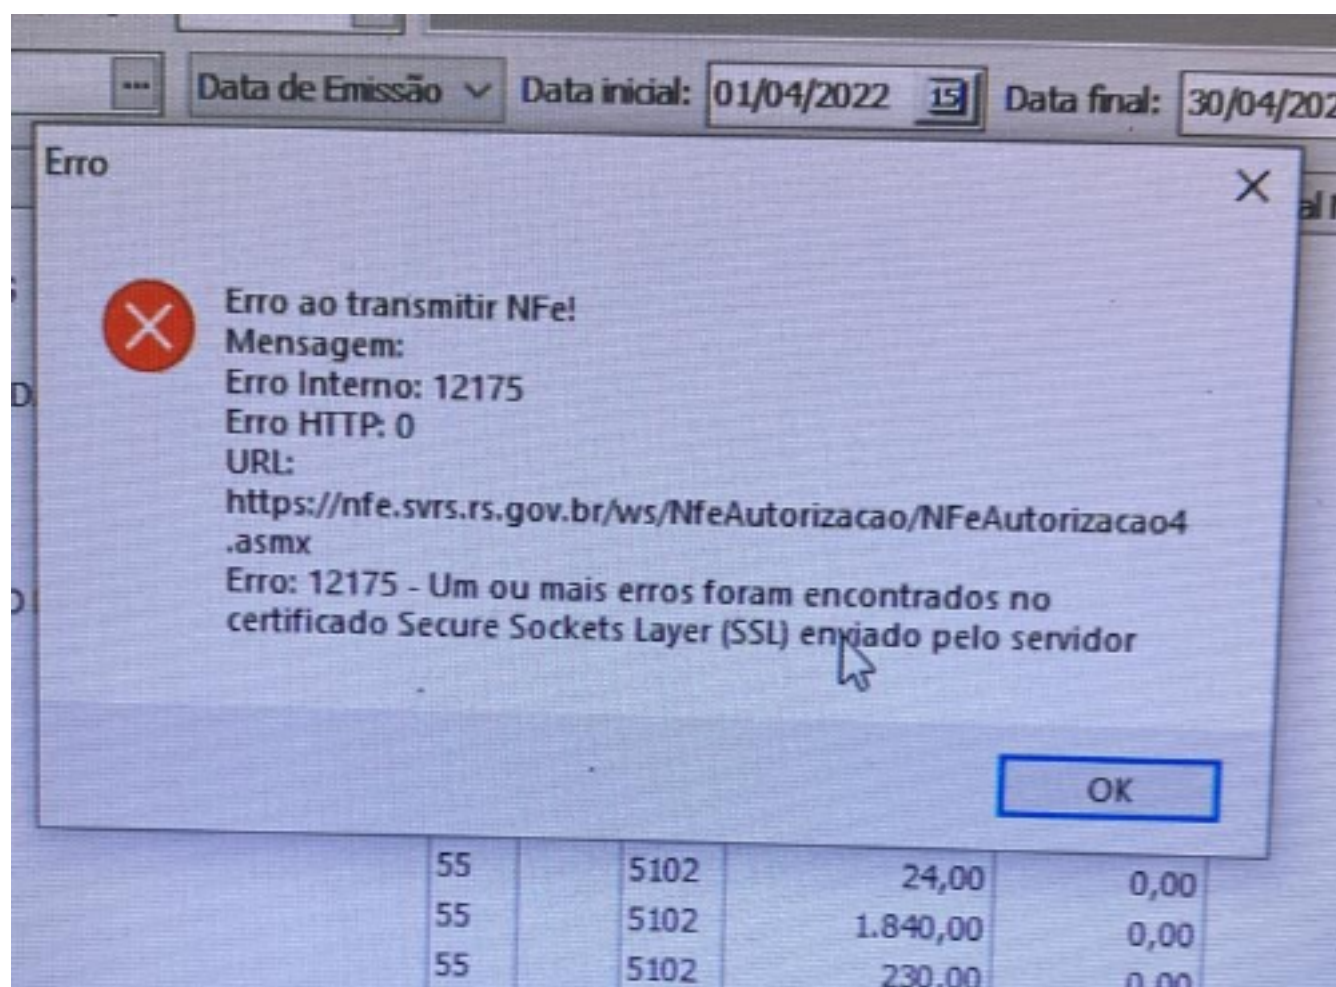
... Data de Emissão Data inicial: 01/04/2022 15 Data final: 30/04/202

Erro

Erro ao transmitir NFe!
Mensagem:
Erro Interno: 12175
Erro HTTP: 0
URL:
https://nfe.svrs.rs.gov.br/ws/NfeAutorizacao/NFeAutorizacao4.asmx
Erro: 12175 - Um ou mais erros foram encontrados no certificado Secure Sockets Layer (SSL) enviado pelo servidor

OK

| 55 | 5102 | 24,00 | 0,00 |
|---|---|---|---|
| 55 | 5102 | 1.840,00 | 0,00 |
| 55 | 5102 | 230,00 | 0,00 |